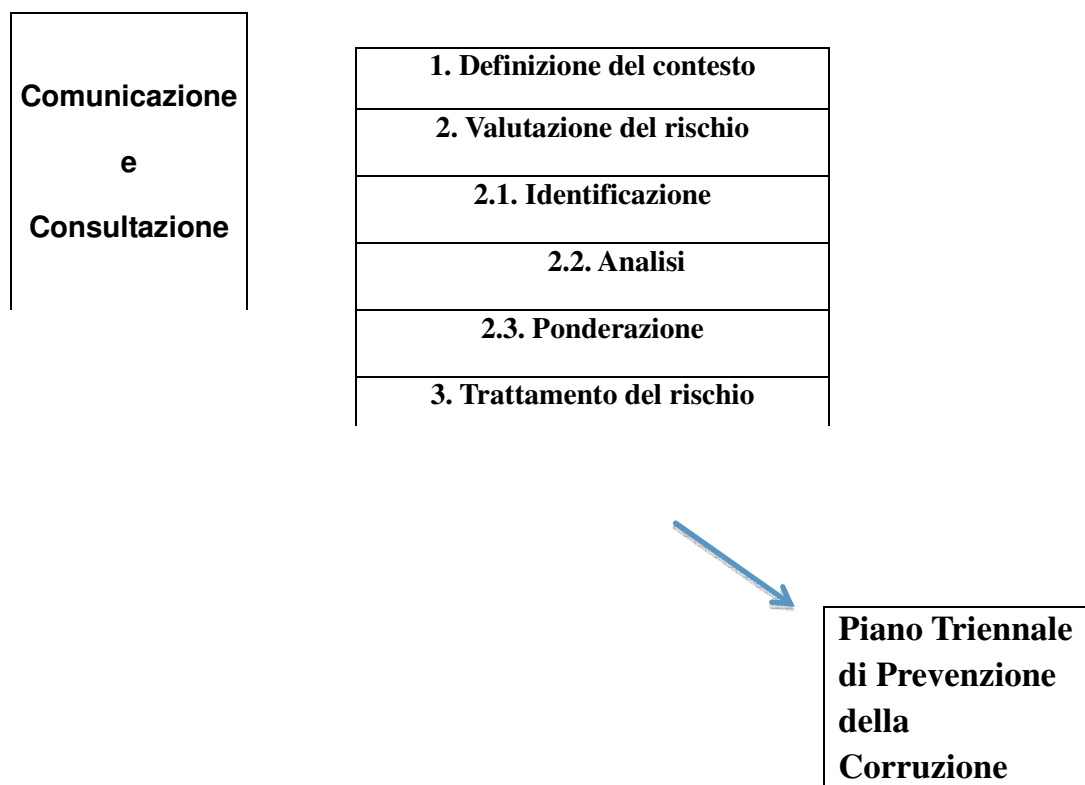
Comunicazione

e

Consultazione

1. Definizione del contesto

2. Valutazione del rischio

2.1. Identificazione

2.2. Analisi

2.3. Ponderazione

3. Trattamento del rischio

Piano Triennale di Prevenzione della Corruzione